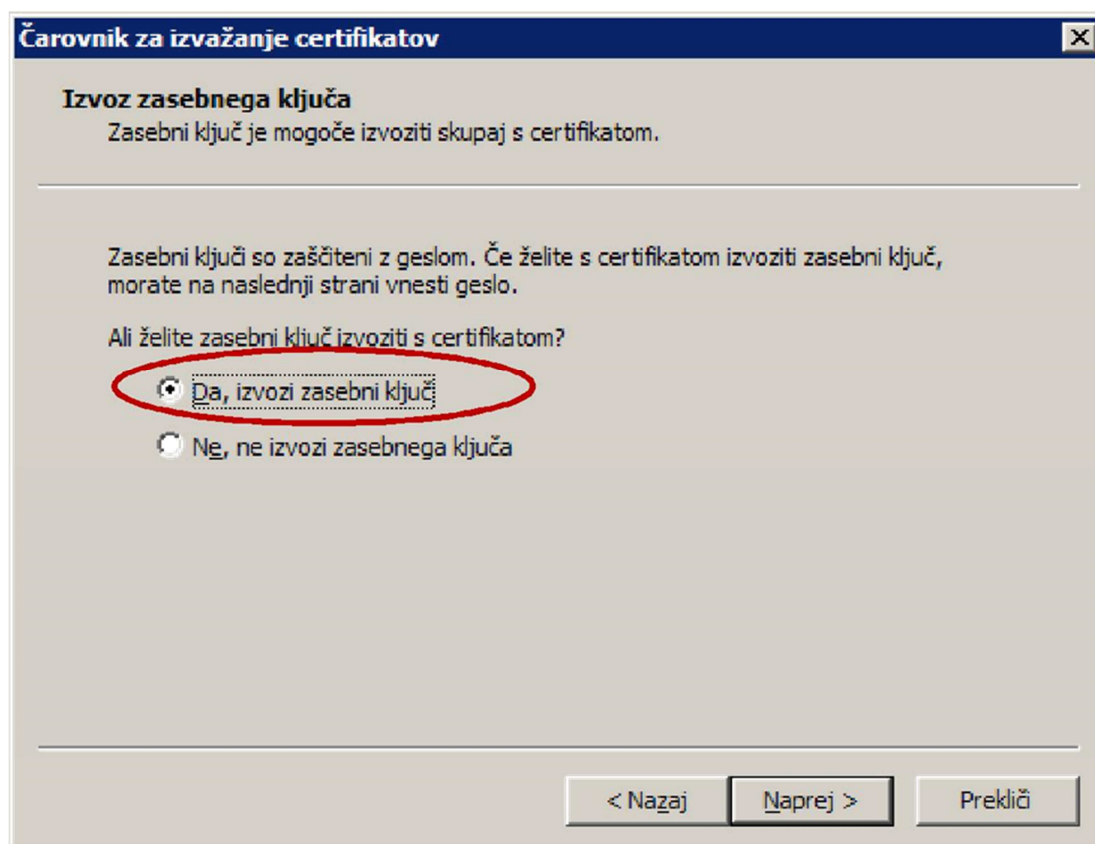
Čarovnik za izvažanje certifikatov

Izvoz zasebnega ključa
Zasebni ključ je mogoče izvoziti skupaj s certifikatom.

Zasebni ključi so zaščiteni z geslom. Če želite s certifikatom izvoziti zasebni ključ, morate na naslednji strani vnesti geslo.

Ali želite zasebni ključ izvoziti s certifikatom?

Da, izvozi zasebni ključ

Ne, ne izvozi zasebnega ključa

< Nazaj
Naprej >
Prekliči